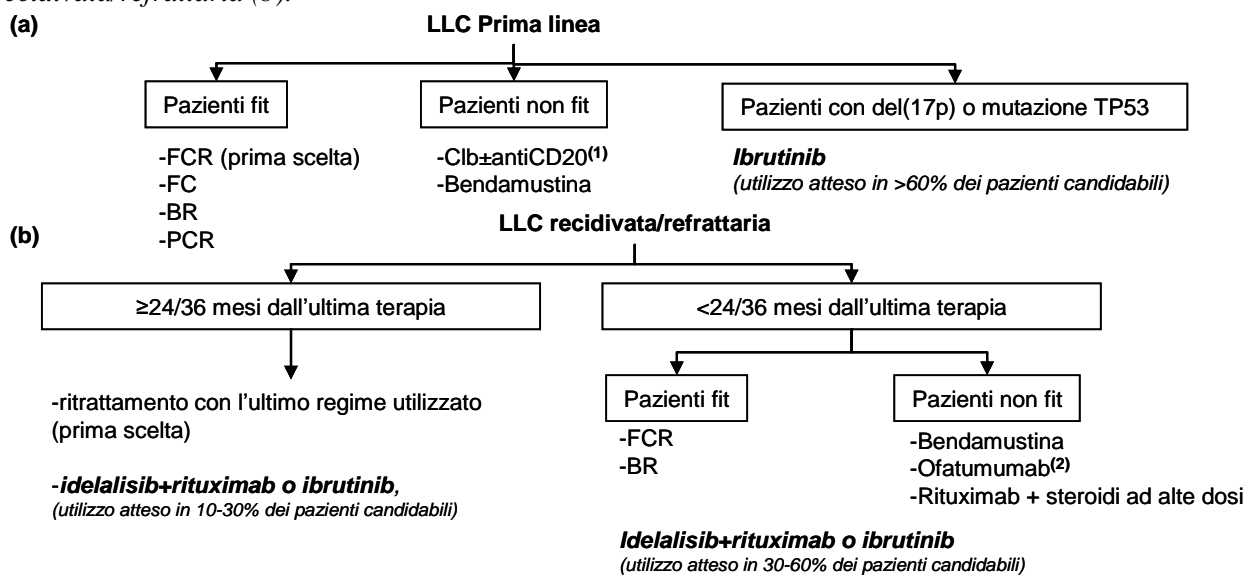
recidivata/refrattaria (b).

(a)

LLC Prima linea

Pazienti fit

Pazienti non fit

Pazienti con del(17p) o mutazione TP53

-FCR (prima scelta)
-FC
-BR
-PCR

-Clb±antiCD20$^{(1)}$
-Bendamustina

*Ibrutinib*
*(utilizzo atteso in >60% dei pazienti candidabili)*

(b)

LLC recidivata/refrattaria

≥24/36 mesi dall'ultima terapia

<24/36 mesi dall'ultima terapia

-ritrattamento con l'ultimo regime utilizzato (prima scelta)

-*idelalisib+rituximab o ibrutinib*,
*(utilizzo atteso in 10-30% dei pazienti candidabili)*

Pazienti fit

Pazienti non fit

-FCR
-BR

-Bendamustina
-Ofatumumab$^{(2)}$
-Rituximab + steroidi ad alte dosi

*Idelalisib+rituximab o ibrutinib*
*(utilizzo atteso in 30-60% dei pazienti candidabili)*